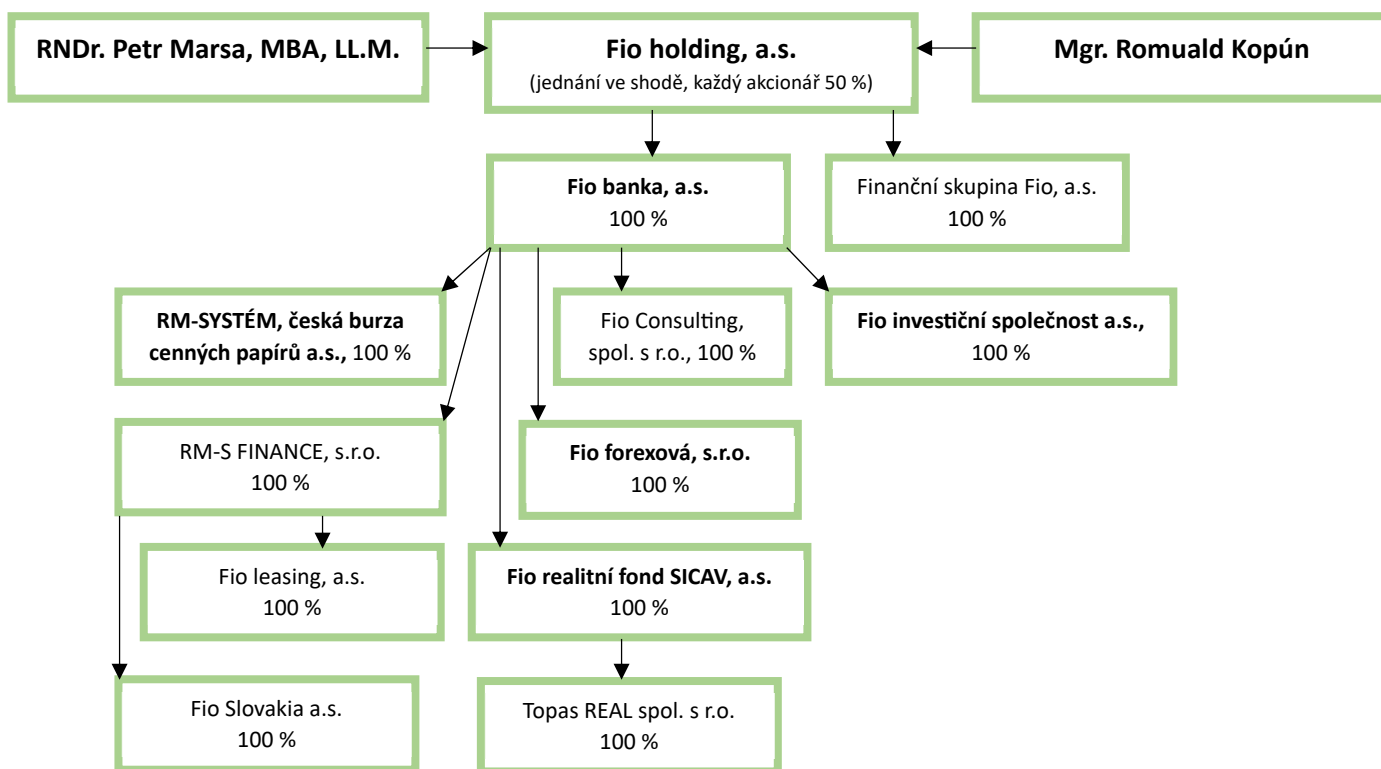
RNDr. Petr Marsa, MBA, LL.M.

Fio holding, a.s.
(jednání ve shodě, každý akcionář 50 %)

Mgr. Romuald Kopún

Fio banka, a.s.
100 %

Finanční skupina Fio, a.s.
100 %

RM-SYSTÉM, česká burza cenných papírů a.s., 100 %

Fio Consulting, spol. s r.o., 100 %

Fio investiční společnost a.s.,
100 %

RM-S FINANCE, s.r.o.
100 %

Fio forexová, s.r.o.
100 %

Fio leasing, a.s.
100 %

Fio realitní fond SICAV, a.s.
100 %

Fio Slovakia a.s.
100 %

Topas REAL spol. s r.o.
100 %